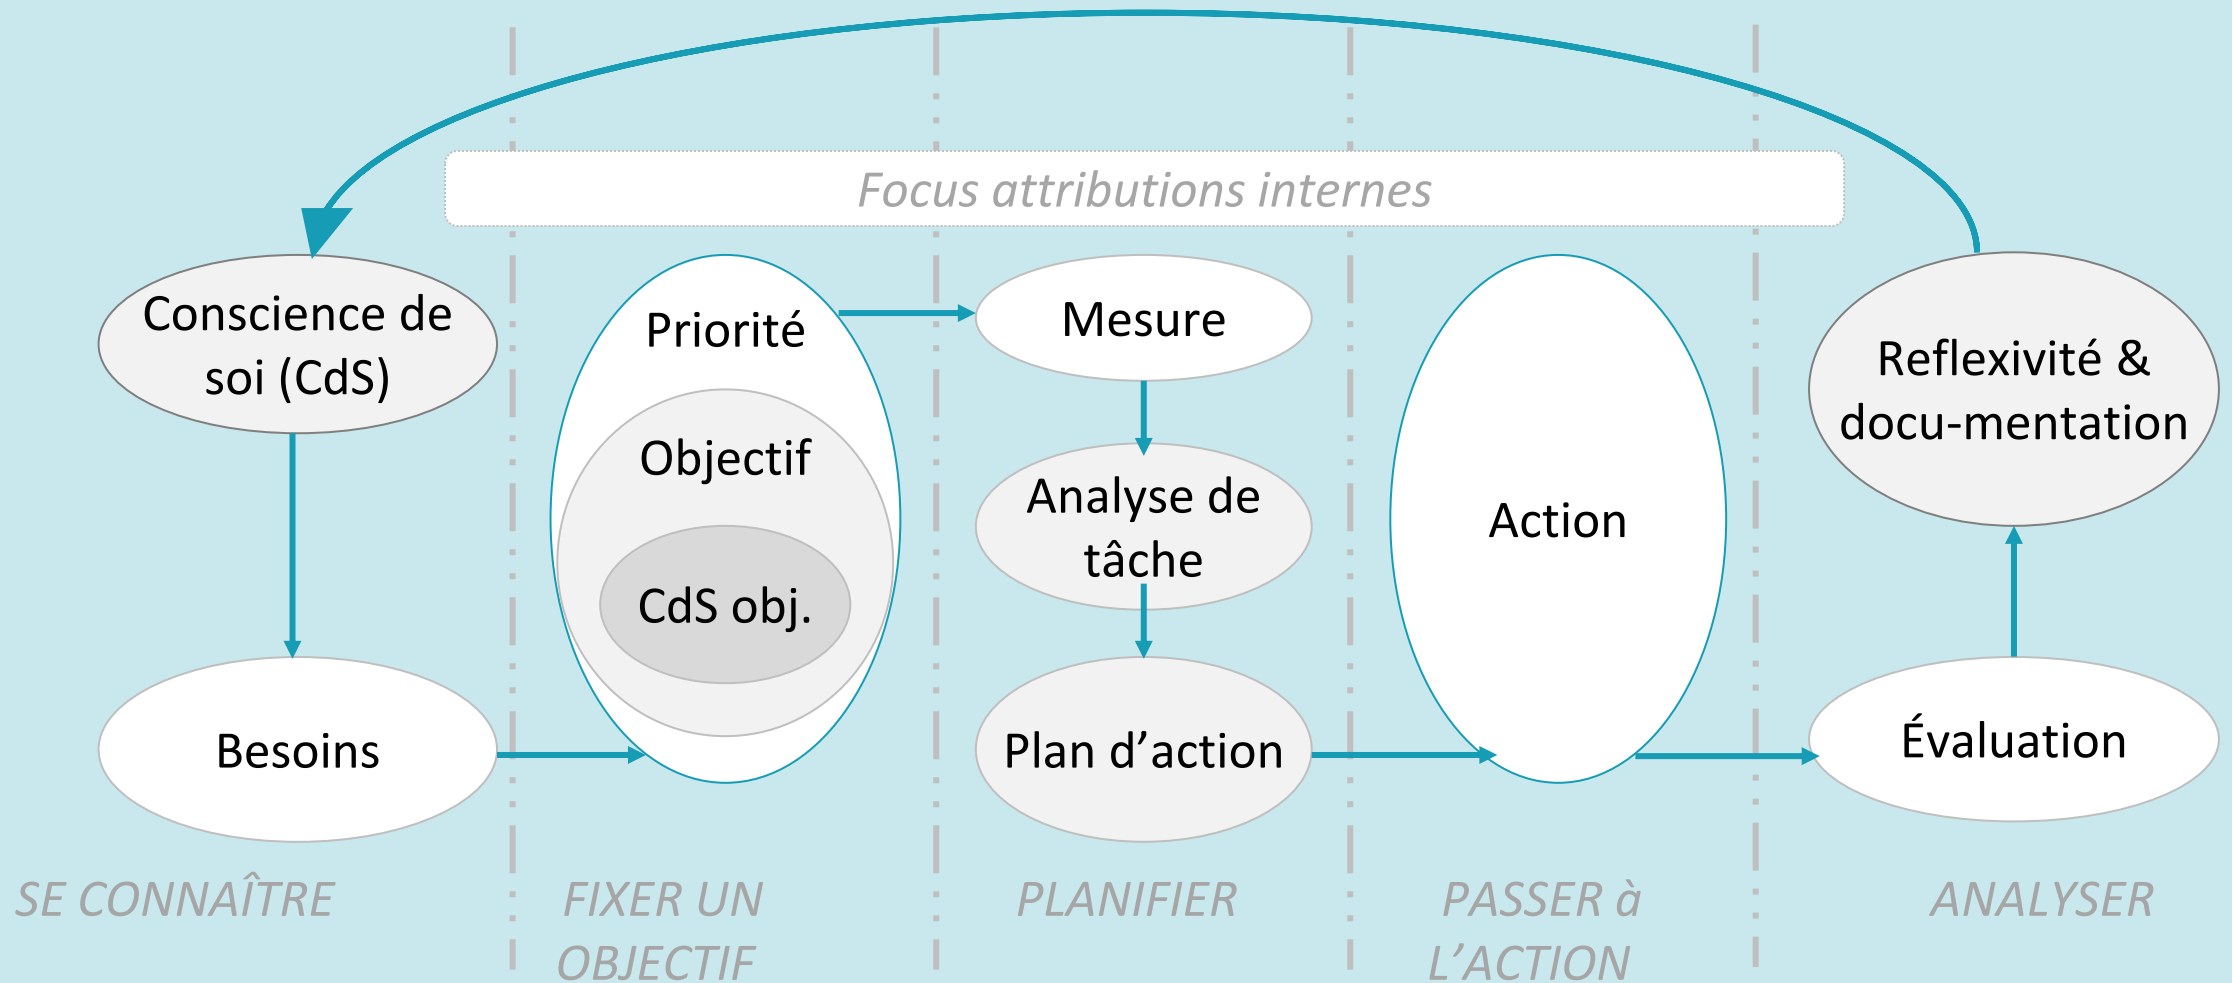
Focus attributions internes

Conscience de soi (CdS)

Besoins

Priorité

Objectif

CdS obj.

Mesure

Analyse de tâche

Plan d'action

Action

Reflexivité & docu-mentation

Évaluation

SE CONNAÎTRE

FIXER UN OBJECTIF

PLANIFIER

PASSER à L'ACTION

ANALYSER